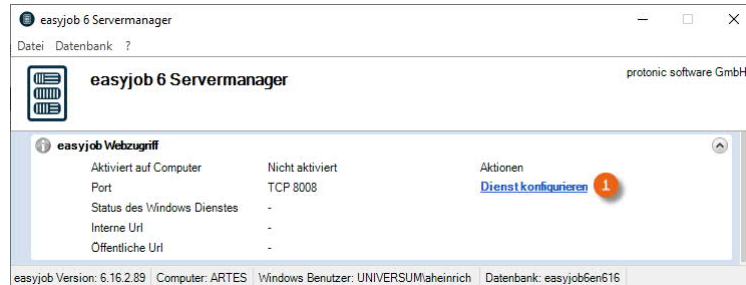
easyjob 6 Servermanager

Datei Datenbank ?

easyjob 6 Servermanager

protonic software GmbH

easyjob Webzugriff

| Aktiviert auf Computer | Nicht aktiviert | Aktionen |
|---|---|---|
| Port | TCP 8008 | Dienst konfigurieren 1 |
| Status des Windows Dienstes | - | |
| Interne Url | - | |
| Öffentliche Url | - | |

easyjob Version: 6.16.2.89 | Computer: ARTES | Windows Benutzer: UNIVERSUM\aheinrich | Datenbank: easyjob6en616